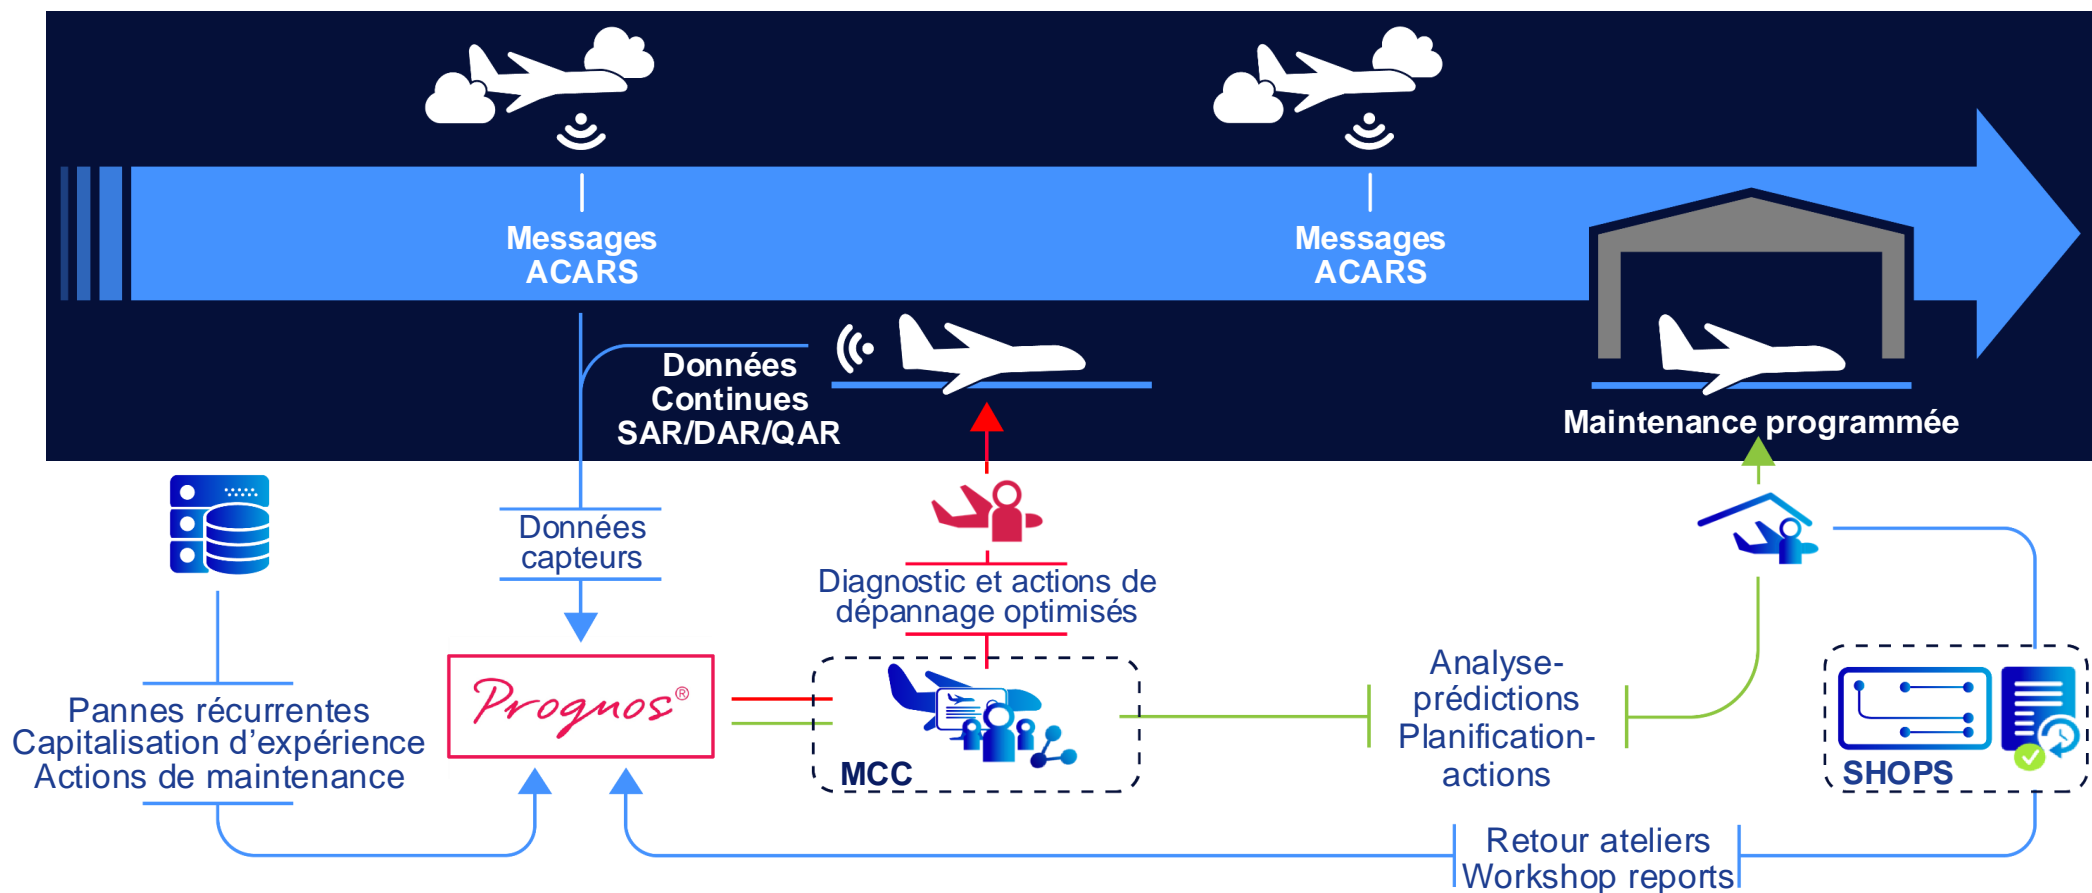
Messages ACARS

Messages ACARS

Données Continues SAR/DAR/QAR

Maintenance programmée

Données capteurs

Diagnostic et actions de dépannage optimisés

Pannes récurrentes
Capitalisation d'expérience
Actions de maintenance

Prognos®

MCC

Analyse-prédictions
Planification-actions

SHOPS

Retour ateliers
Workshop reports